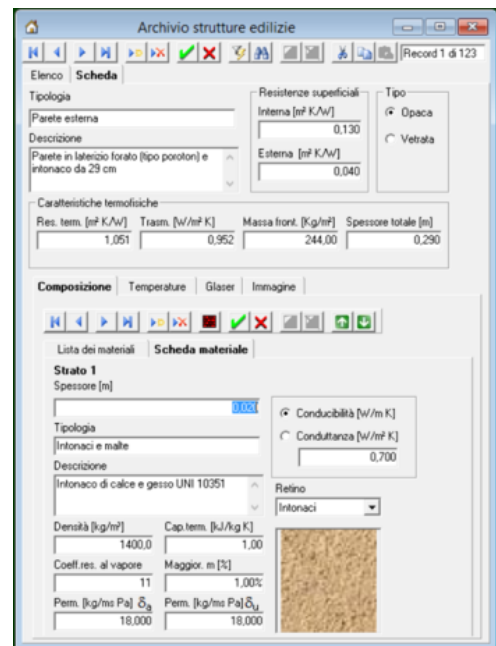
Archivio strutture edilizie

Record 1 di 123

Elenco | Scheda

Tipologia

Parete esterna

Descrizione

Parete in laterizio forato (tipo poroton) e intonaco da 29 cm

Resistenze superficiali

Interna [m² K/W]

0,130

Esterna [m² K/W]

0,040

Tipo

Opaca

Vetrata

Caratteristiche termofisiche

Res. term. [m² K/W] 1,051

Trasm. [W/m² K] 0,952

Massa front. [Kg/m²] 244,00

Spessore totale [m] 0,290

Composizione | Temperature | Glaser | Immagine

Lista dei materiali | Scheda materiale

Strato 1

Spessore [m]

0,020

Conducibilità [W/m K]

Conduttanza [W/m² K]

0,700

Tipologia

Intonaci e malte

Descrizione

Intonaco di calce e gesso UNI 10351

Retino

Intonaci

Densità [kg/m³] 1400,0

Cap.term. [kJ/kg K] 1,00

Coeff.res. al vapore 11

Maggior. m [%] 1,00%

Perm. [kg/ms Pa] $\delta_a$ 18,000

Perm. [kg/ms Pa] $\delta_u$ 18,000